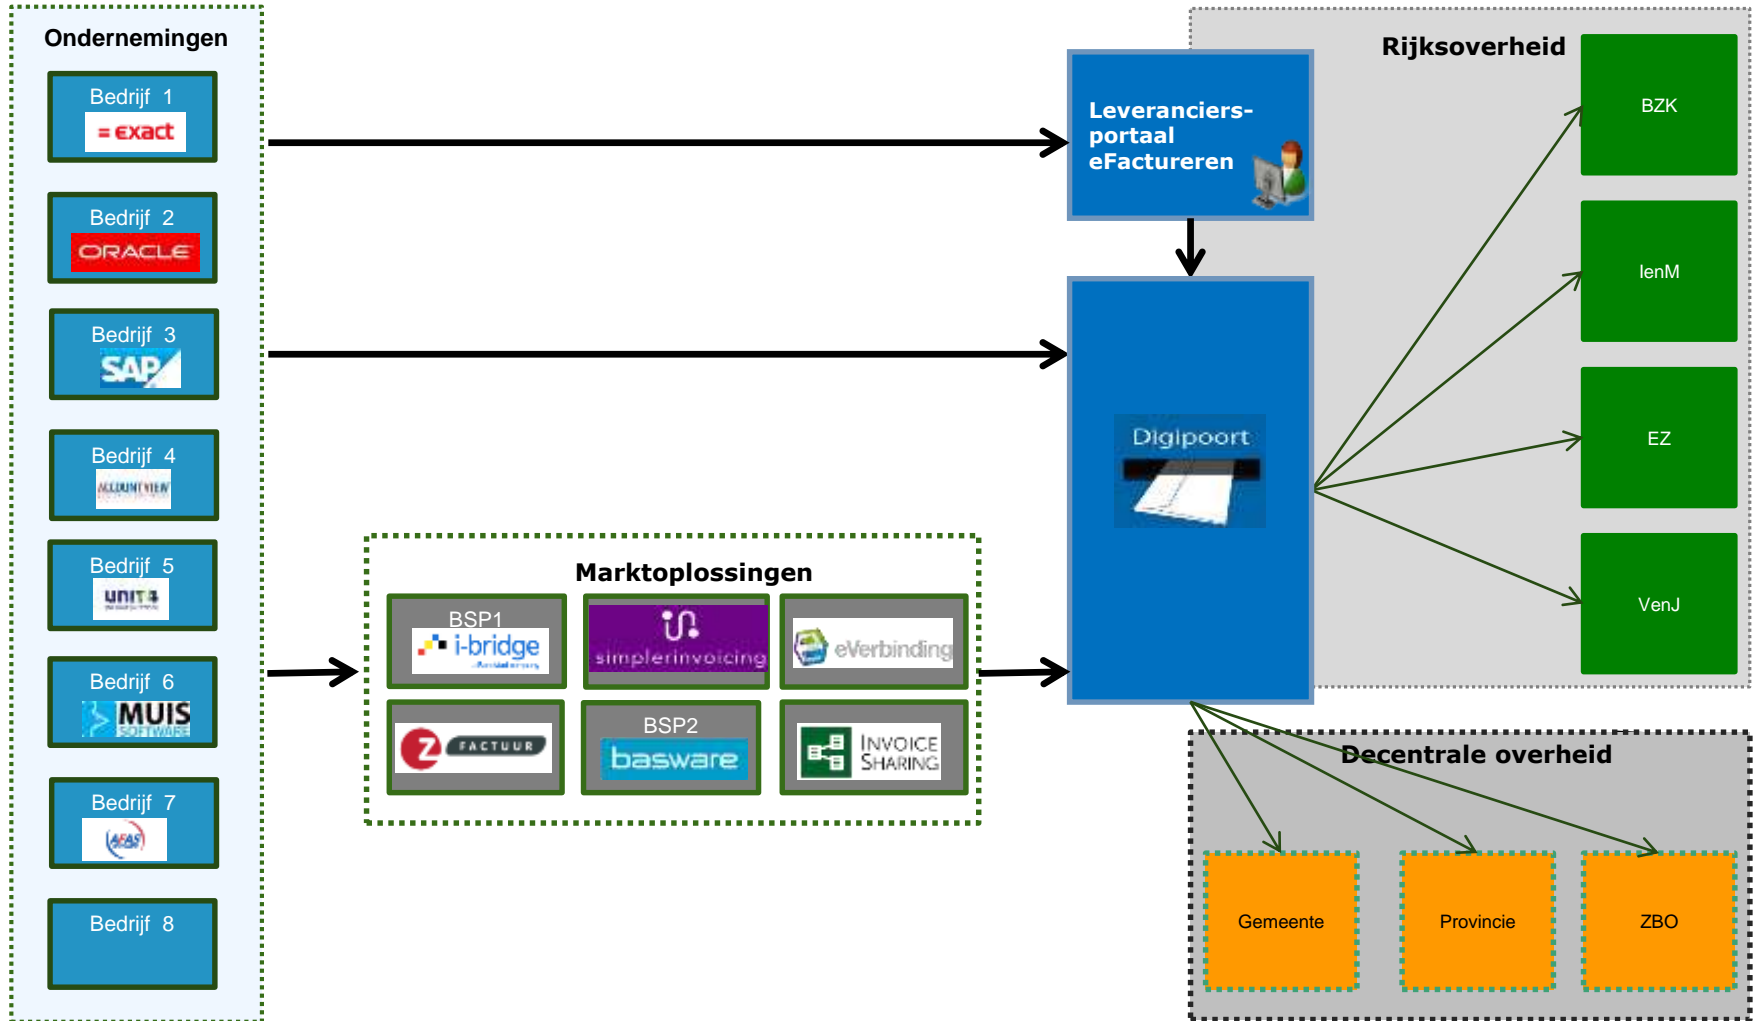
Ondernemingen

Bedrijf 1
exact

Bedrijf 2
ORACLE

Bedrijf 3
SAP

Bedrijf 4
ACCOUNTVIEW

Bedrijf 5
UNIT4

Bedrijf 6
MUIS SOFTWARE

Bedrijf 7
AFAS

Bedrijf 8

Leveranciers-portaal eFactureren

Digipoort

Rijksoverheid

BZK

IenM

EZ

VenJ

Marktoplossingen

BSP1
i-bridge

simplerinvoicing

eVerbinding

FACTUUR

BSP2
basware

INVOICE SHARING

Decentrale overheid

Gemeente

Provincie

ZBO